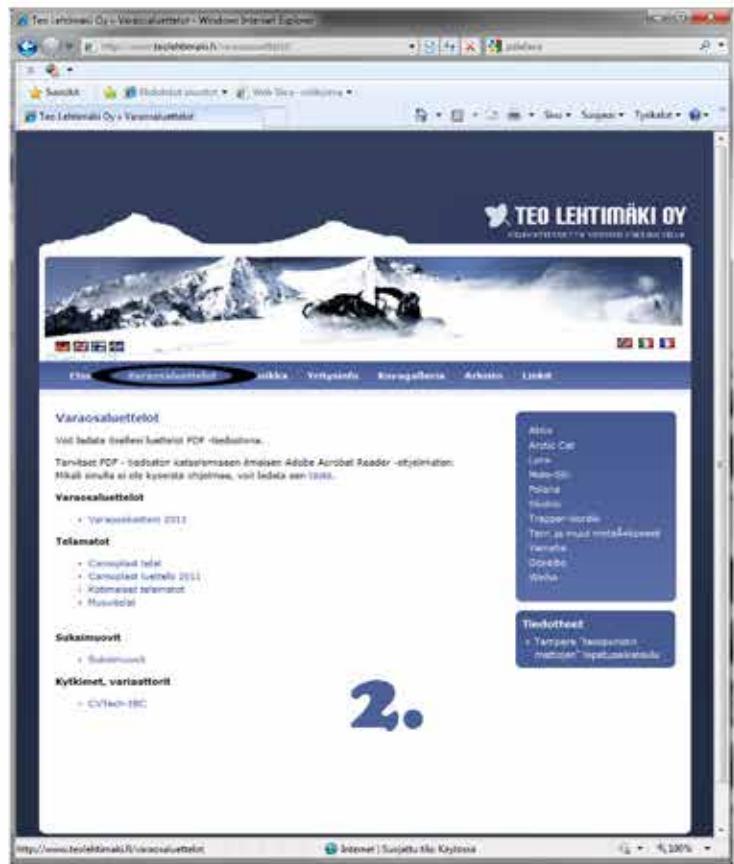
Teo Lehtimäki Oy » Varaosaluettelot - Windows Internet Explorer

http://www.teolehtimaki.fi/varaosaluettelot/

Suosikit

Teo Lehtimäki Oy » Varaosaluettelot

Sivu ▾ Suojaus ▾ Työkalut ▾

TEO LEHTIMÄKI OY

Etusivu Varaosaluettelot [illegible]aikka Yritysinfo Kuvagalleria Arkisto Linkit

Varaosaluettelot

Voit ladata tiedostot luettelot PDF -tiedostoina.

Tarvitset PDF - tiedoston katselemiseen ilmaisen Adobe Acrobat Reader -ohjelman. Mikäli sinulla ei ole kyseistä ohjelmaa, voit ladata sen tästä.

Varaosaluettelot

• Varaosaluettelo 2011

Telamatot

• Camoplast telat
• Camoplast luettelo 2011
• Kotimaiset telamatot
• Muovitelat

Suksimuovit

• Sukismuovit

Kytkimet, variaattorit

• CVTech-IBC

2.

Alku
Arctic Cat
Lynx
Moto-Ski
Polaris
Skidoo
Trapper-Nordic
Terri ja muut minitelakoneet
Yamaha
Ockelbo
Weiha

Tiedotteet

• Tampere "Tassupuiston mattojen" tapahtumakalenteri

http://www.teolehtimaki.fi/varaosaluettelot

Internet | Suojattu tila: Käytössä

100%